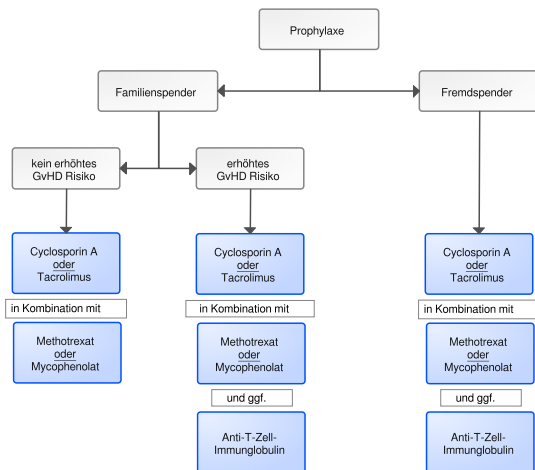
Prophylaxe

Familienspender

Fremdspender

kein erhöhtes GvHD Risiko

erhöhtes GvHD Risiko

Cyclosporin A
oder
Tacrolimus

in Kombination mit

Methotrexat
oder
Mycophenolat

Cyclosporin A
oder
Tacrolimus

in Kombination mit

Methotrexat
oder
Mycophenolat

und ggf.

Anti-T-Zell-Immunglobulin

Cyclosporin A
oder
Tacrolimus

in Kombination mit

Methotrexat
oder
Mycophenolat

und ggf.

Anti-T-Zell-Immunglobulin